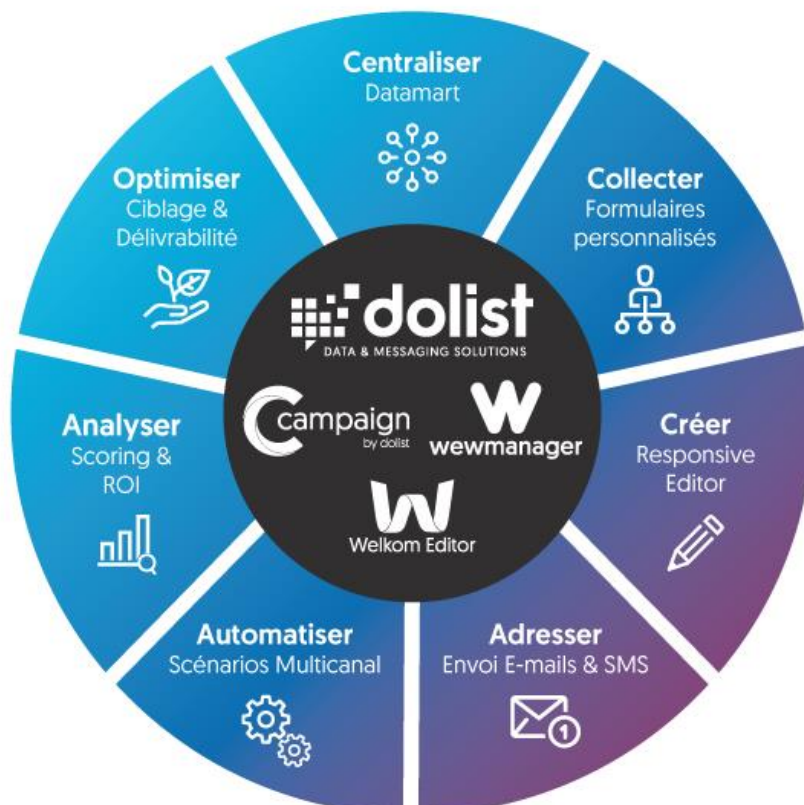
Centraliser
Datamart

Collecter
Formulaires personnalisés

Créer
Responsive Editor

Adresser
Envoi E-mails & SMS

Automatiser
Scénarios Multicanal

Analyser
Scoring & ROI

Optimiser
Ciblage & Délivrabilité

dolist
DATA & MESSAGING SOLUTIONS

campaign
by dolist

W
wewmanager

Welkom Editor